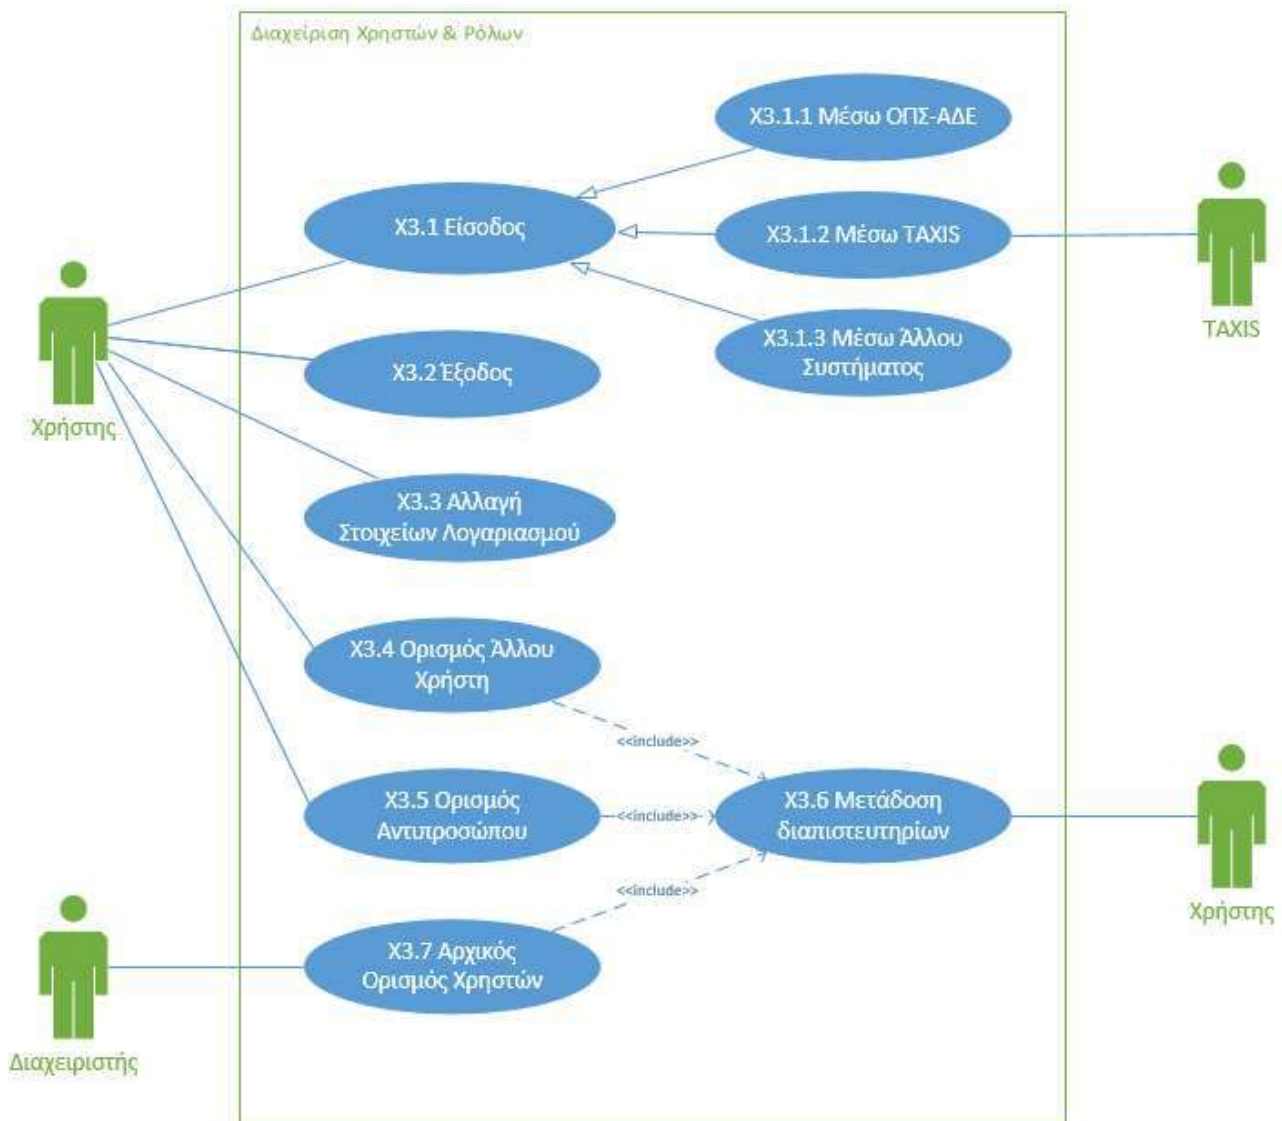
Διαχείριση Χρηστών & Ρόλων

X3.1.1 Μέσω ΟΠΣ-ΑΔΕ

X3.1 Είσοδος

X3.1.2 Μέσω TAXIS

TAXIS

X3.1.3 Μέσω Άλλου Συστήματος

Χρήστης

X3.2 Έξοδος

X3.3 Αλλαγή Στοιχείων Λογαριασμού

X3.4 Ορισμός Άλλου Χρήστη

<<include>>

X3.5 Ορισμός Αντιπροσώπου

<<include>>

X3.6 Μετάδοση διαπιστευτηρίων

Χρήστης

<<include>>

X3.7 Αρχικός Ορισμός Χρηστών

Διαχειριστής